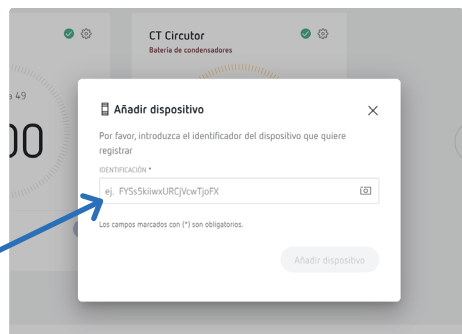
CT Circutor
Batería de condensadores

a 49

00

Añadir dispositivo

Por favor, introduzca el identificador del dispositivo que quiere registrar

IDENTIFICACIÓN *

ej. FYSs5kiiwxURCjVcwTjoFX

Los campos marcados con (*) son obligatorios.

Añadir dispositivo